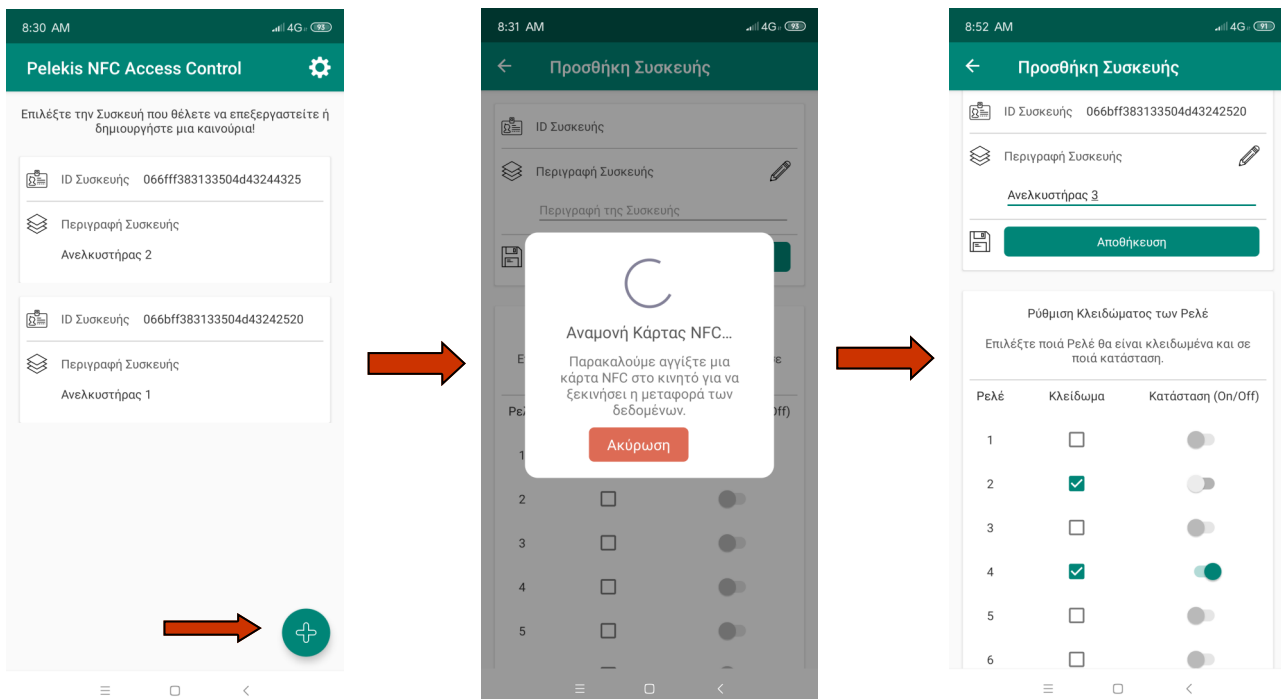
8:30 AM 4G 93

Pelekis NFC Access Control

Επιλέξτε την Συσκευή που θέλετε να επεξεργαστείτε ή δημιουργήστε μια καινούρια!

ID Συσκευής 066fff383133504d43244325

Περιγραφή Συσκευής

Ανελκυστήρας 2

ID Συσκευής 066bff383133504d43242520

Περιγραφή Συσκευής

Ανελκυστήρας 1

8:31 AM 4G 93

Προσθήκη Συσκευής

ID Συσκευής

Περιγραφή Συσκευής

Περιγραφή της Συσκευής

Αναμονή Κάρτας NFC...

Παρακαλούμε αγγίξτε μια κάρτα NFC στο κινητό για να ξεκινήσει η μεταφορά των δεδομένων.

Ακύρωση

Ε

ε

Ρελ

Off)

1

2

3

4

5

8:52 AM 4G 91

Προσθήκη Συσκευής

ID Συσκευής 066bff383133504d43242520

Περιγραφή Συσκευής

Ανελκυστήρας 3

Αποθήκευση

Ρύθμιση Κλειδώματος των Ρελέ

Επιλέξτε ποιά Ρελέ θα είναι κλειδωμένα και σε ποιά κατάσταση.

| Ρελέ | Κλείδωμα | Κατάσταση (On/Off) |
|---|---|---|
| 1 | | |
| 2 | | |
| 3 | | |
| 4 | | |
| 5 | | |
| 6 | | |